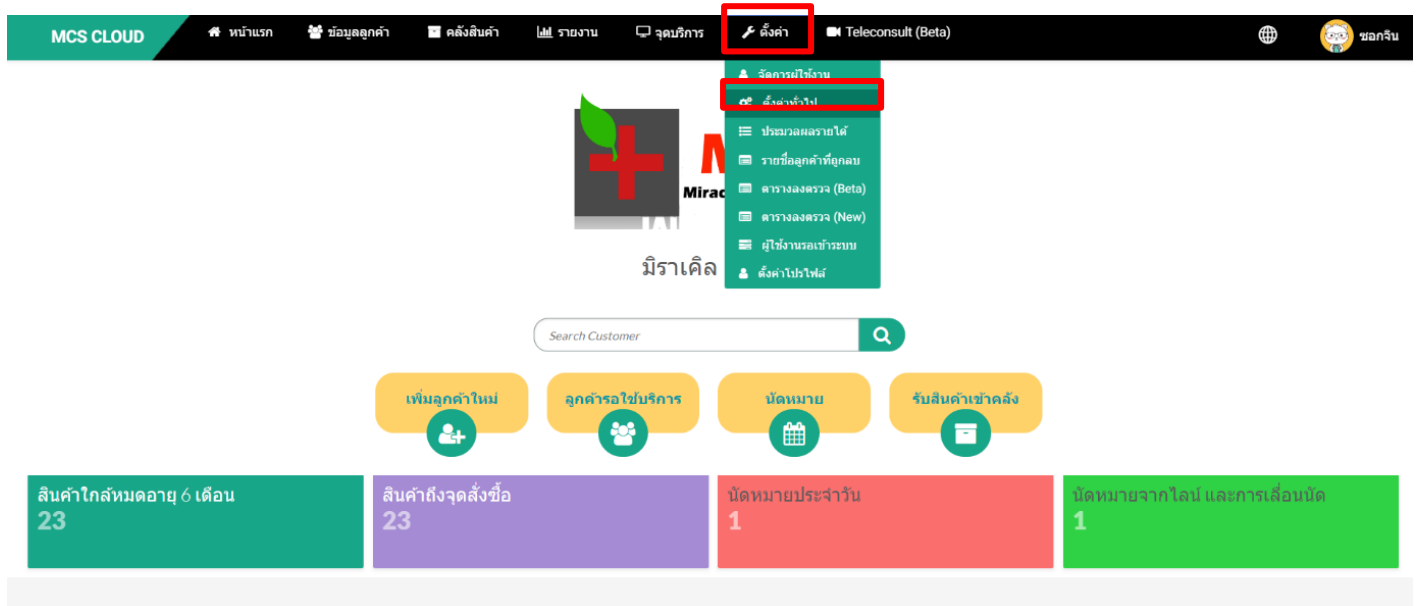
MCS CLOUD หน้าแรก ข้อมูลลูกค้า คลังสินค้า รายงาน จุดบริการ ตั้งค่า Teleconsult (Beta) ชอกริน

จัดการผู้ใช้งาน
ตั้งค่าทั่วไป
ประมวลผลรายได้
รายชื่อลูกค้าที่ถูกลบ
ตารางลงตรวจ (Beta)
ตารางลงตรวจ (New)
ผู้ใช้งานรอเข้าระบบ
ตั้งค่าโปรไฟล์

M
Mirac

มิราเคิล

Search Customer

เพิ่มลูกค้าใหม่
ลูกค้ารอใช้บริการ
นัดหมาย
รับสินค้าเข้าคลัง

สินค้าใกล้หมดอายุ 6 เดือน
23

สินค้าถึงจุดสั่งซื้อ
23

นัดหมายประจำวัน
1

นัดหมายจากไลน์ และการเลื่อนนัด
1